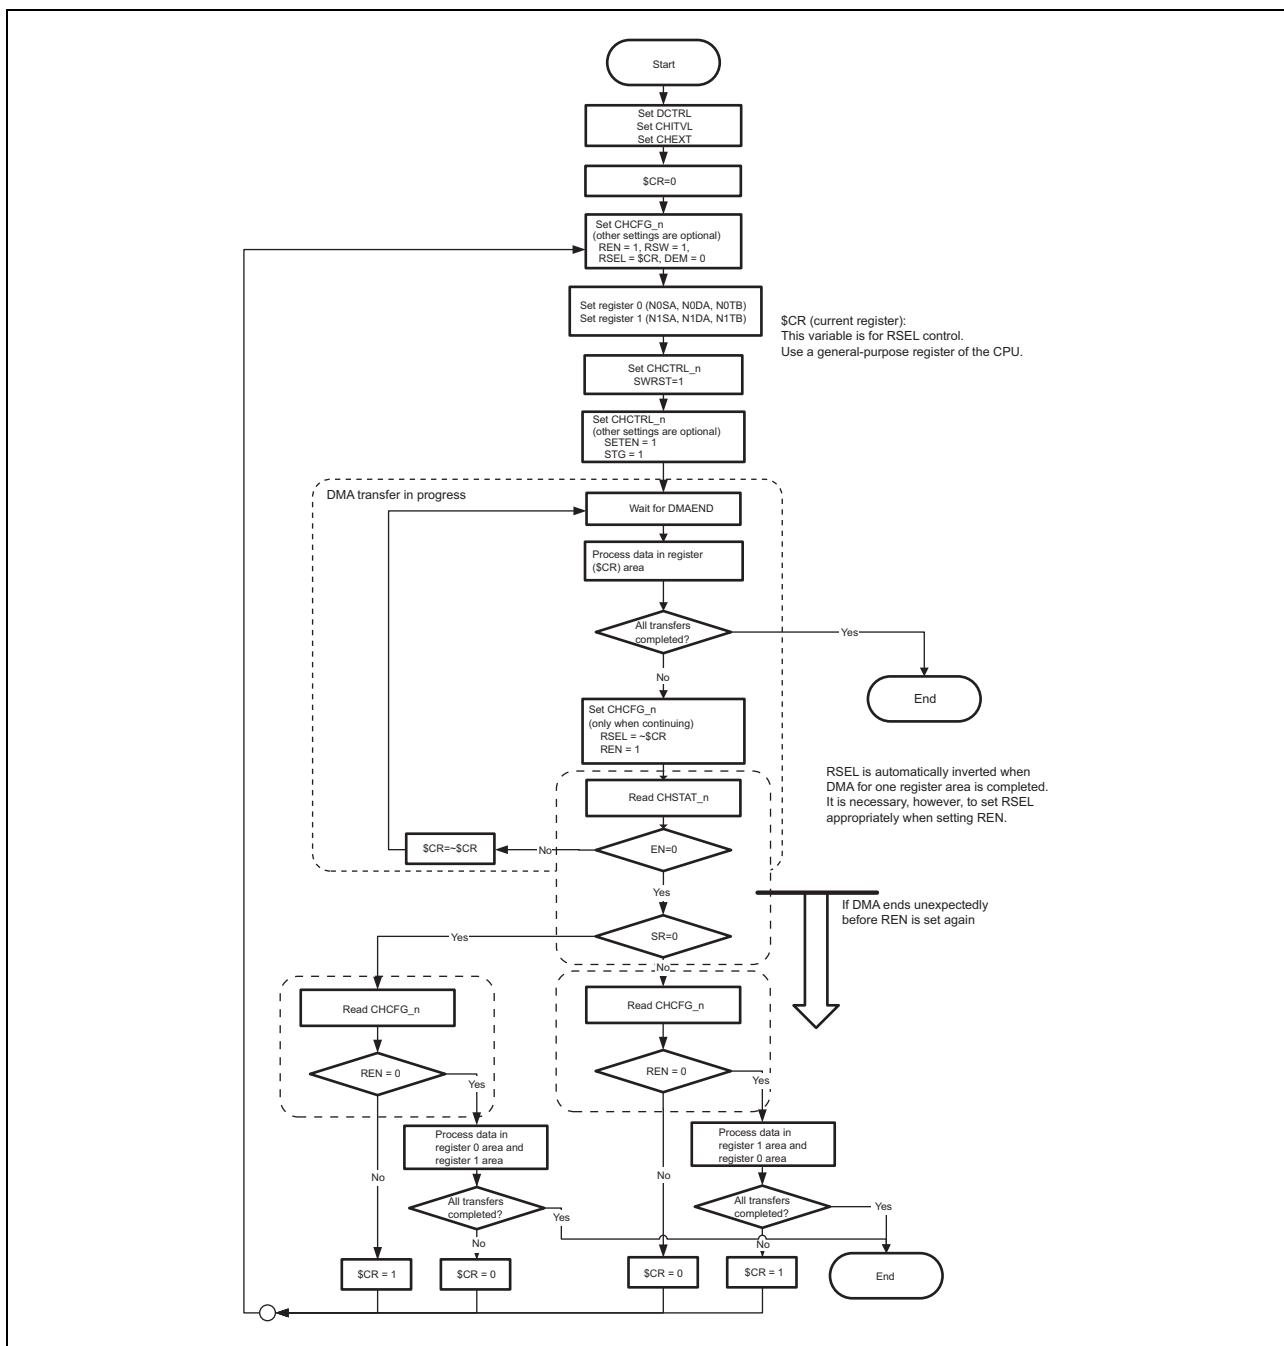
Start

Set DCTRL
Set CHITVL
Set CHEXT

$CR=0

Set CHCFG_n
(other settings are optional)
REN = 1, RSW = 1,
RSEL = $CR, DEM = 0

Set register 0 (N0SA, N0DA, N0TB)
Set register 1 (N1SA, N1DA, N1TB)

$CR (current register):
This variable is for RSEL control.
Use a general-purpose register of the CPU.

Set CHCTRL_n
SWRST=1

Set CHCTRL_n
(other settings are optional)
SETEN = 1
STG = 1

DMA transfer in progress

Wait for DMAEND

Process data in register ($CR) area

All transfers completed?

Yes

End

No

Set CHCFG_n
(only when continuing)
RSEL = ~$CR
REN = 1

RSEL is automatically inverted when DMA for one register area is completed. It is necessary, however, to set RSEL appropriately when setting REN.

Read CHSTAT_n

$CR=~$CR

No

EN=0

Yes

If DMA ends unexpectedly before REN is set again

Yes

SR=0

No

Read CHCFG_n

REN = 0

Yes

Read CHCFG_n

REN = 0

Yes

Process data in register 0 area and register 1 area

Process data in register 1 area and register 0 area

No

No

All transfers completed?

Yes

All transfers completed?

Yes

No

No

$CR = 1

$CR = 0

$CR = 0

$CR = 1

End